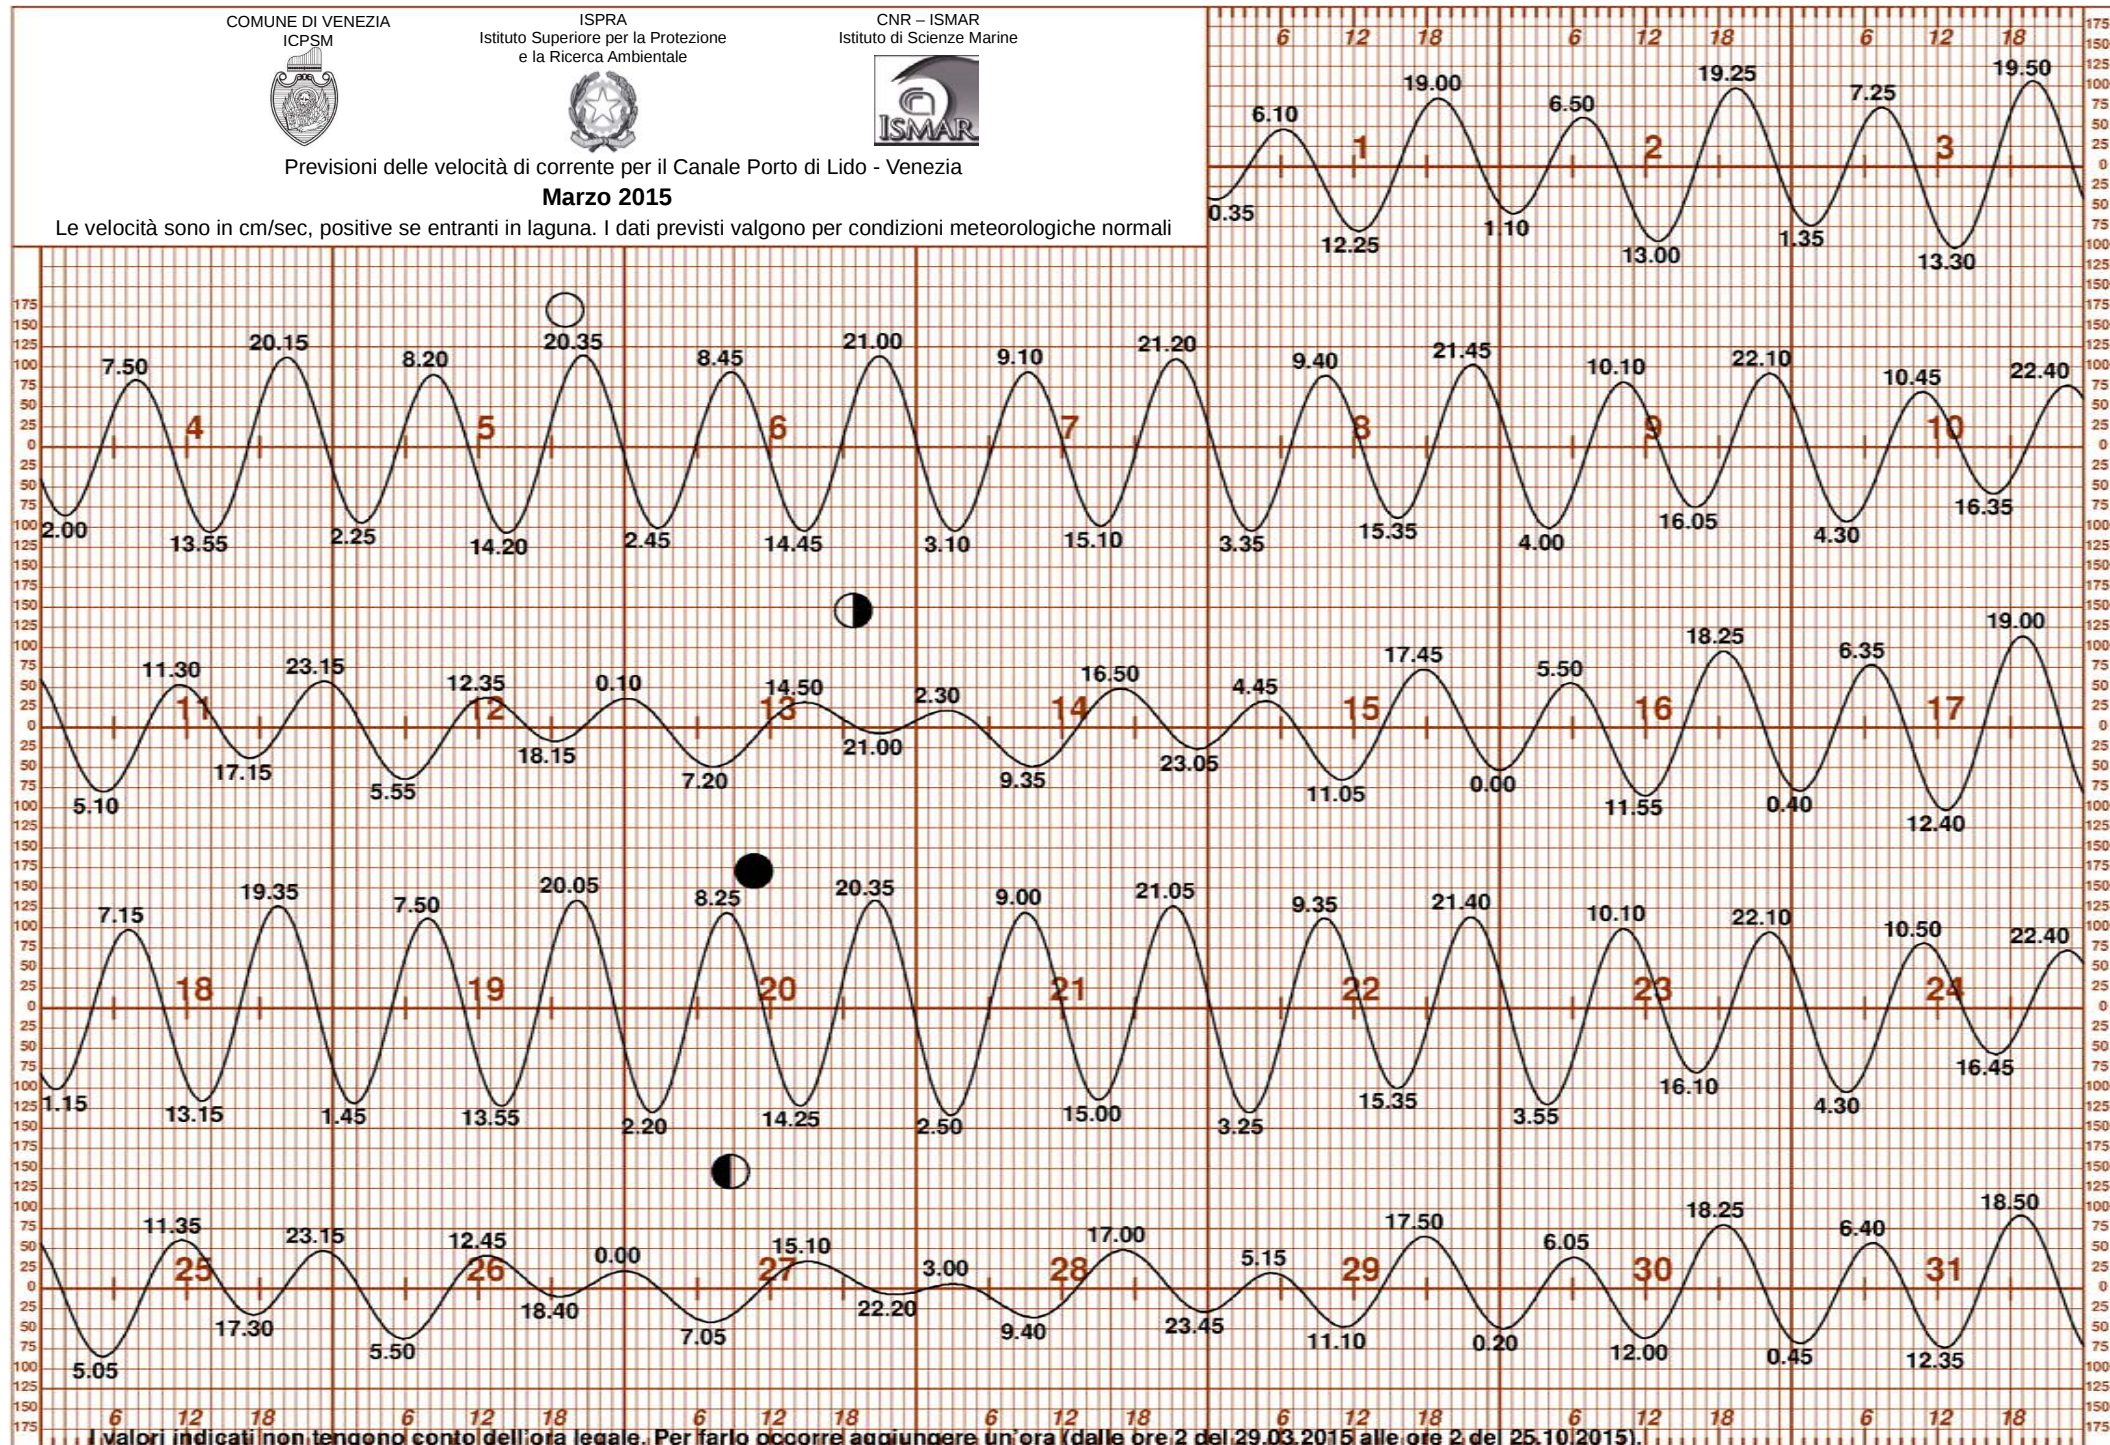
COMUNE DI VENEZIA
ICPSM

ISPRA
Istituto Superiore per la Protezione e la Ricerca Ambientale

CNR – ISMAR
Istituto di Scienze Marine

ISMAR

Previsioni delle velocità di corrente per il Canale Porto di Lido - Venezia
Marzo 2015
Le velocità sono in cm/sec, positive se entranti in laguna. I dati previsti valgono per condizioni meteorologiche normali

6 12 18 6 12 18 6 12 18

1 2 3

6.10 19.00 6.50 19.25 7.25 19.50
0.35 12.25 1.10 13.00 1.35 13.30

4 5 6 7 8 9 10

7.50 20.15 8.20 20.35 8.45 21.00 9.10 21.20 9.40 21.45 10.10 22.10 10.45 22.40
2.00 13.55 2.25 14.20 2.45 14.45 3.10 15.10 3.35 15.35 4.00 16.05 4.30 16.35

11 12 13 14 15 16 17

11.30 23.15 12.35 0.10 14.50 2.30 16.50 4.45 17.45 5.50 18.25 6.35 19.00
5.10 17.15 5.55 18.15 7.20 21.00 9.35 23.05 11.05 0.00 11.55 0.40 12.40

18 19 20 21 22 23 24

7.15 19.35 7.50 20.05 8.25 20.35 9.00 21.05 9.35 21.40 10.10 22.10 10.50 22.40
1.15 13.15 1.45 13.55 2.20 14.25 2.50 15.00 3.25 15.35 3.55 16.10 4.30 16.45

25 26 27 28 29 30 31

11.35 23.15 12.45 0.00 15.10 3.00 17.00 5.15 17.50 6.05 18.25 6.40 18.50
5.05 17.30 5.50 18.40 7.05 22.20 9.40 23.45 11.10 0.20 12.00 0.45 12.35

175 150 125 100 75 50 25 0 25 50 75 100 125 150 175

6 12 18 6 12 18 6 12 18 6 12 18 6 12 18 6 12 18 6 12 18

I valori indicati non tengono conto dell'ora legale. Per farlo occorre aggiungere un'ora (dalle ore 2 del 29.03.2015 alle ore 2 del 25.10.2015).